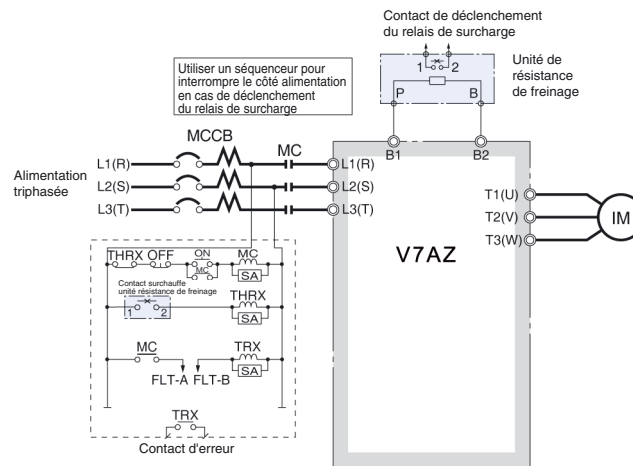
Contact de déclenchement du relais de surcharge

Unité de résistance de freinage

1
2
P
B

Utiliser un séquenceur pour interrompre le côté alimentation en cas de déclenchement du relais de surcharge

MCCB

MC

Alimentation triphasée

L1(R)
L2(S)
L3(T)

B1
B2

L1(R)
L2(S)
L3(T)

T1(U)
T2(V)
T3(W)

IM

V7AZ

THRX
OFF
ON
MC
MC
SA

Contact surchauffe unité résistance de freinage

1
2
THRX
SA

MC
TRX
SA
FLT-A
FLT-B

TRX

Contact d'erreur